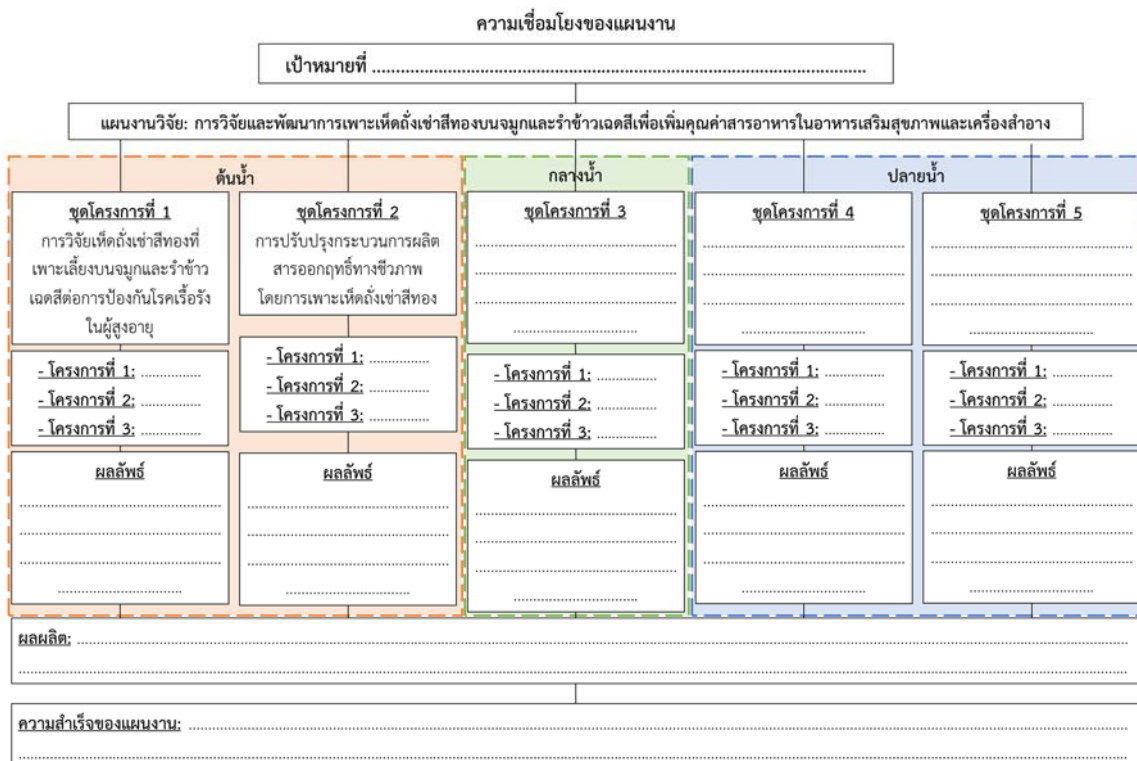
ความเชื่อมโยงของแผนงาน

เป้าหมายที่ ..........................................................................................

แผนงานวิจัย: การวิจัยและพัฒนาการเพาะเห็ดถั่งเช่าสีทองบนจมูกและรำข้าวเฉดสีเพื่อเพิ่มคุณค่าสารอาหารในอาหารเสริมสุขภาพและเครื่องสำอาง

ต้นน้ำ

ชุดโครงการที่ 1
การวิจัยเห็ดถั่งเช่าสีทองที่เพาะเลี้ยงบนจมูกและรำข้าวเฉดสีต่อการป้องกันโรคเรื้อรังในผู้สูงอายุ

- โครงการที่ 1: ...............
- โครงการที่ 2: ...............
- โครงการที่ 3: ...............

ผลลัพธ์
..............................
..............................
..............................
..............................

ชุดโครงการที่ 2
การปรับปรุงกระบวนการผลิตสารออกฤทธิ์ทางชีวภาพโดยการเพาะเห็ดถั่งเช่าสีทอง

- โครงการที่ 1: ...............
- โครงการที่ 2: ...............
- โครงการที่ 3: ...............

ผลลัพธ์
..............................
..............................
..............................
..............................

กลางน้ำ

ชุดโครงการที่ 3
..............................
..............................
..............................
..............................

- โครงการที่ 1: ...............
- โครงการที่ 2: ...............
- โครงการที่ 3: ...............

ผลลัพธ์
..............................
..............................
..............................
..............................

ปลายน้ำ

ชุดโครงการที่ 4
..............................
..............................
..............................
..............................

- โครงการที่ 1: ...............
- โครงการที่ 2: ...............
- โครงการที่ 3: ...............

ผลลัพธ์
..............................
..............................
..............................
..............................

ชุดโครงการที่ 5
..............................
..............................
..............................
..............................

- โครงการที่ 1: ...............
- โครงการที่ 2: ...............
- โครงการที่ 3: ...............

ผลลัพธ์
..............................
..............................
..............................
..............................

ผลผลิต: ..........................................................................................
..........................................................................................

ความสำเร็จของแผนงาน: ..........................................................................................
..........................................................................................